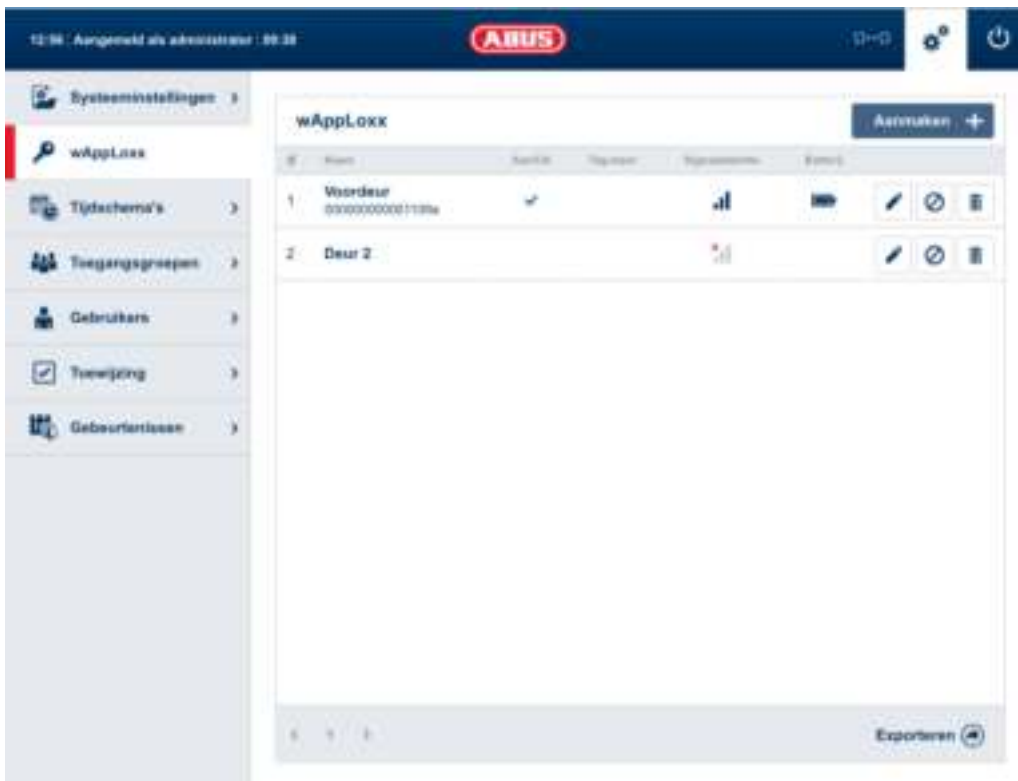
12:56 Aangemeld als administrator : 09:38

ABUS

Systeeminstellingen

wAppLoxx

Tijdschema's

Toegangsgroepen

Gebruikers

Toewijzing

Gebeurtenissen

wAppLoxx

Aanmaken +

| # | Naam | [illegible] | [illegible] | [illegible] | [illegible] | |
|---|---|---|---|---|---|---|
| 1 | Voordeur 0000000000001108a | ✓ | | | | |
| 2 | Deur 2 | | | | | |

< 1 >

Exporteren